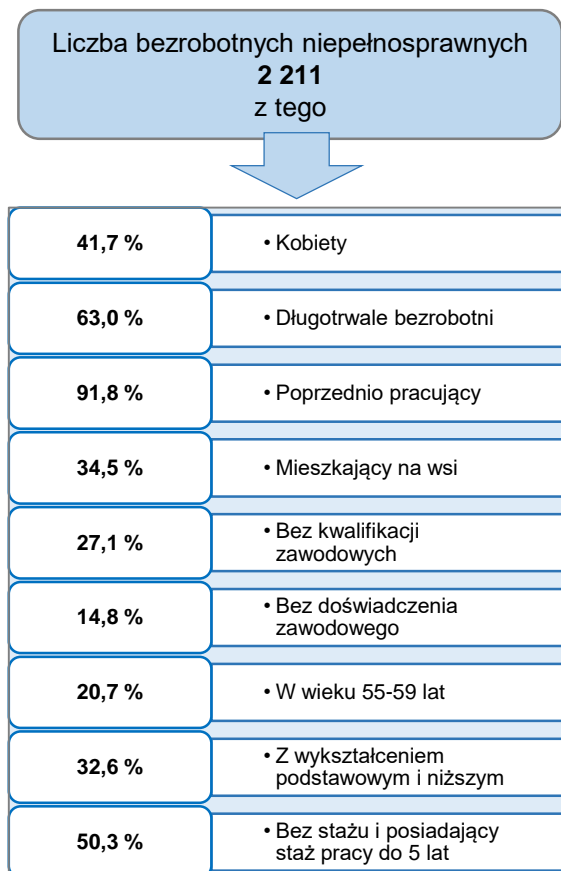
Liczba bezrobotnych niepełnosprawnych
**2 211**
z tego

| | |
|---|---|
| **41,7 %** | • Kobiety |
| **63,0 %** | • Długotrwale bezrobotni |
| **91,8 %** | • Poprzednio pracujący |
| **34,5 %** | • Mieszkający na wsi |
| **27,1 %** | • Bez kwalifikacji zawodowych |
| **14,8 %** | • Bez doświadczenia zawodowego |
| **20,7 %** | • W wieku 55-59 lat |
| **32,6 %** | • Z wykształceniem podstawowym i niższym |
| **50,3 %** | • Bez stażu i posiadający staż pracy do 5 lat |